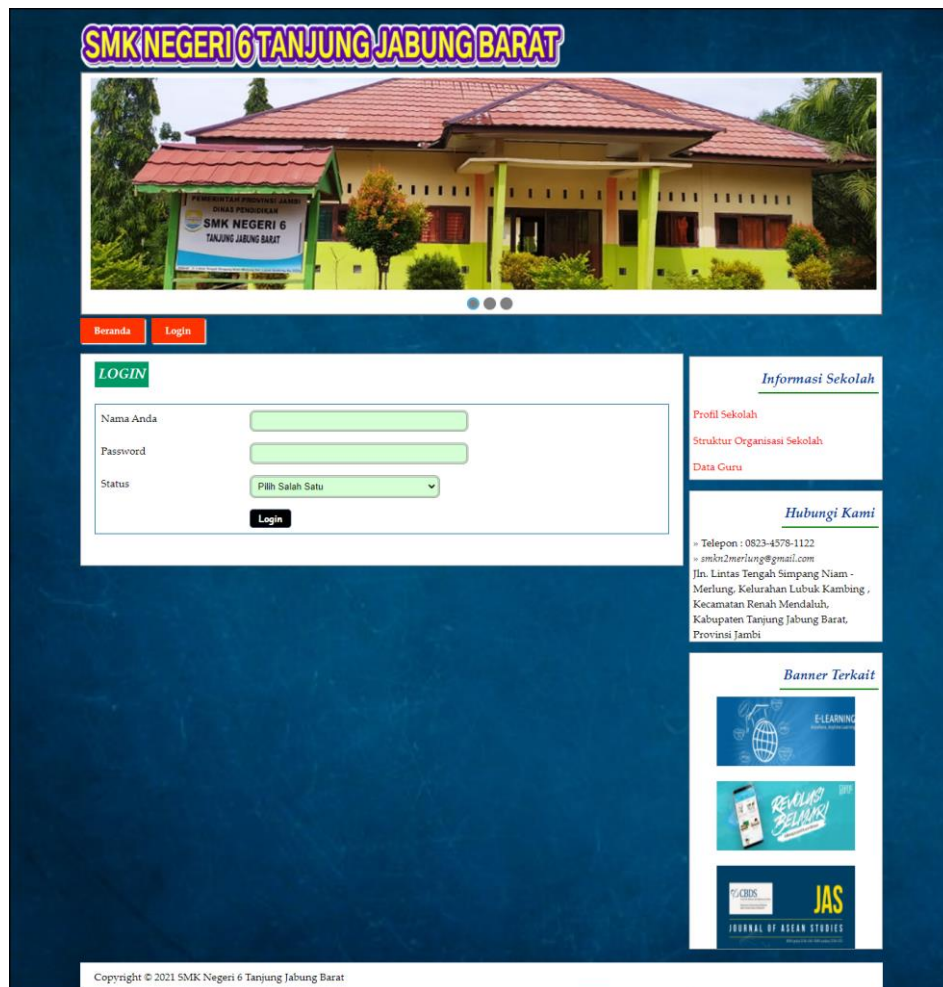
SMK NEGERI 6 TANJUNG JABUNG BARAT

PEMERINTAH PROVINSI JAMBI
DINAS PENDIDIKAN
SMK NEGERI 6
TANJUNG JABUNG BARAT

Beranda
Login

LOGIN

Nama Anda
Password
Status
Pilih Salah Satu
Login

Informasi Sekolah

Profil Sekolah

Struktur Organisasi Sekolah

Data Guru

Hubungi Kami

» Telepon : 0823-4578-1122
» smkn2merlung@gmail.com
Jln. Lintas Tengah Simpang Niam - Merlung, Kelurahan Lubuk Kambing , Kecamatan Renah Mendaluh, Kabupaten Tanjung Jabung Barat, Provinsi Jambi

Banner Terkait

E-LEARNING

REVOLUSI BELAJAR

CBDS
JAS
JOURNAL OF ASEAN STUDIES

Copyright © 2021 SMK Negeri 6 Tanjung Jabung Barat